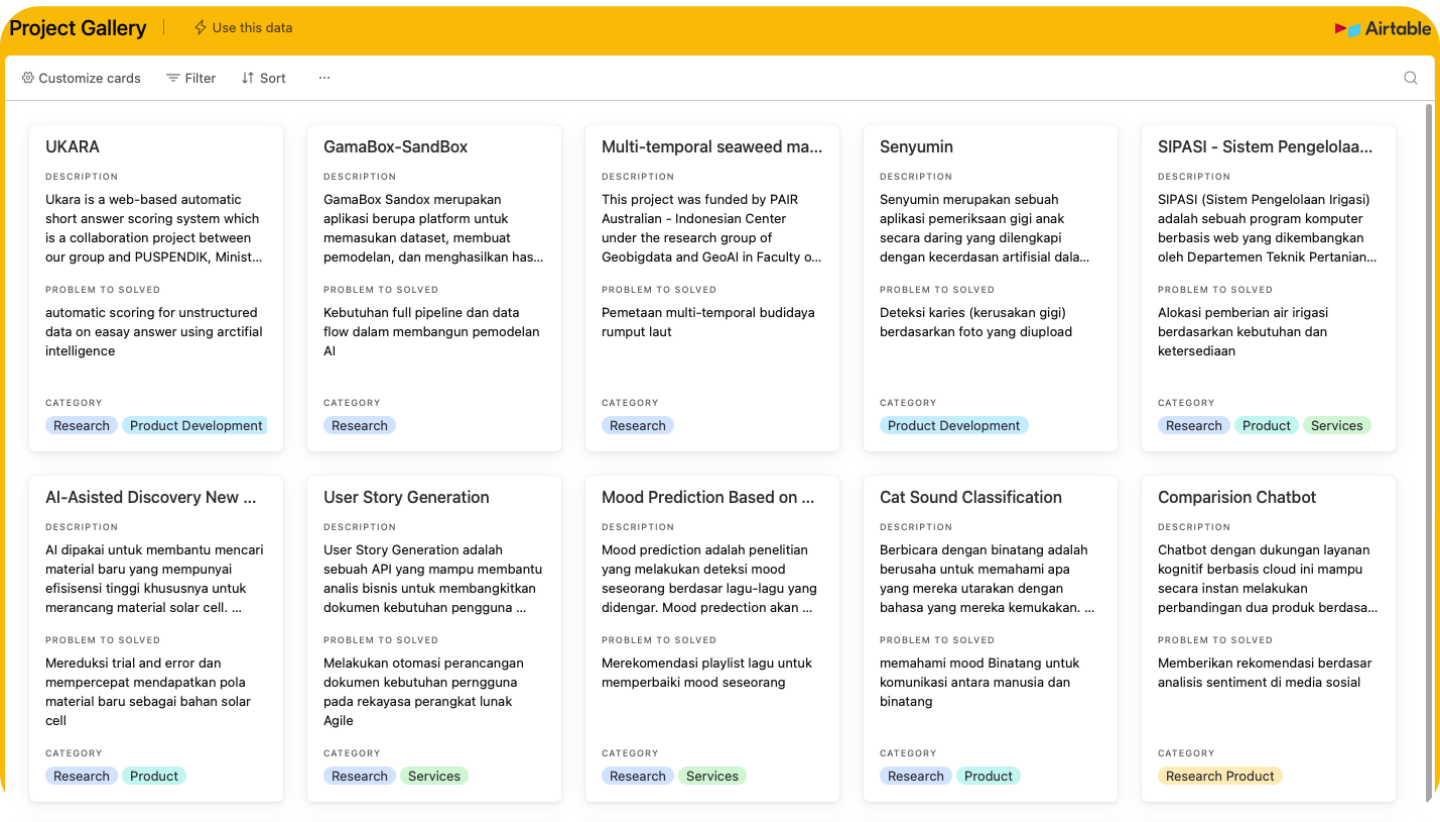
Project Gallery | Use this data

Airtable

Customize cards Filter Sort ···

UKARA
DESCRIPTION
Ukara is a web-based automatic short answer scoring system which is a collaboration project between our group and PUSPENDIK, Minist...
PROBLEM TO SOLVED
automatic scoring for unstructured data on easay answer using arctifial intelligence
CATEGORY
Research Product Development

GamaBox-SandBox
DESCRIPTION
GamaBox Sandox merupakan aplikasi berupa platform untuk memasukan dataset, membuat pemodelan, dan menghasilkan has...
PROBLEM TO SOLVED
Kebutuhan full pipeline dan data flow dalam membangun pemodelan AI
CATEGORY
Research

Multi-temporal seaweed ma...
DESCRIPTION
This project was funded by PAIR Australian - Indonesian Center under the research group of Geobigdata and GeoAI in Faculty o...
PROBLEM TO SOLVED
Pemetaan multi-temporal budidaya rumput laut
CATEGORY
Research

Senyumin
DESCRIPTION
Senyumin merupakan sebuah aplikasi pemeriksaan gigi anak secara daring yang dilengkapi dengan kecerdasan artifisial dala...
PROBLEM TO SOLVED
Deteksi karies (kerusakan gigi) berdasarkan foto yang diupload
CATEGORY
Product Development

SIPASI - Sistem Pengelolaa...
DESCRIPTION
SIPASI (Sistem Pengelolaan Irigasi) adalah sebuah program komputer berbasis web yang dikembangkan oleh Departemen Teknik Pertanian...
PROBLEM TO SOLVED
Alokasi pemberian air irigasi berdasarkan kebutuhan dan ketersediaan
CATEGORY
Research Product Services

AI-Asisted Discovery New ...
DESCRIPTION
AI dipakai untuk membantu mencari material baru yang mempunyai efisiensi tinggi khususnya untuk merancang material solar cell. ...
PROBLEM TO SOLVED
Mereduksi trial and error dan mempercepat mendapatkan pola material baru sebagai bahan solar cell
CATEGORY
Research Product

User Story Generation
DESCRIPTION
User Story Generation adalah sebuah API yang mampu membantu analis bisnis untuk membangkitkan dokumen kebutuhan pengguna ...
PROBLEM TO SOLVED
Melakukan otomasi perancangan dokumen kebutuhan perngguna pada rekayasa perangkat lunak Agile
CATEGORY
Research Services

Mood Prediction Based on ...
DESCRIPTION
Mood prediction adalah penelitian yang melakukan deteksi mood seseorang berdasar lagu-lagu yang didengar. Mood predection akan ...
PROBLEM TO SOLVED
Merekomendasi playlist lagu untuk memperbaiki mood seseorang
CATEGORY
Research Services

Cat Sound Classification
DESCRIPTION
Berbicara dengan binatang adalah berusaha untuk memahami apa yang mereka utarakan dengan bahasa yang mereka kemukakan. ...
PROBLEM TO SOLVED
memahami mood Binatang untuk komunikasi antara manusia dan binatang
CATEGORY
Research Product

Comparision Chatbot
DESCRIPTION
Chatbot dengan dukungan layanan kognitif berbasis cloud ini mampu secara instan melakukan perbandingan dua produk berdasa...
PROBLEM TO SOLVED
Memberikan rekomendasi berdasar analisis sentiment di media sosial
CATEGORY
Research Product